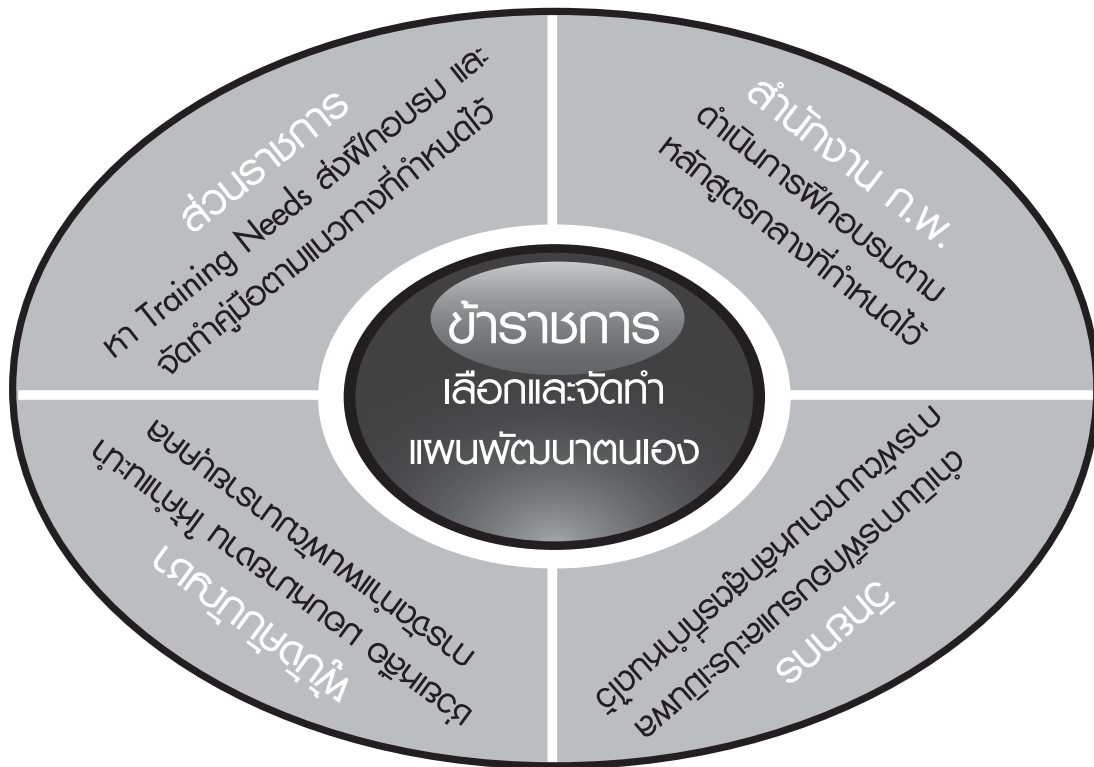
ส่วนราชการ
หา Training Needs ส่งฝึกอบรม และจัดทำคู่มือตามแนวทางที่กำหนดไว้

สำนักงาน ก.พ.
ดำเนินการฝึกอบรมตามหลักสูตรกลางที่กำหนดไว้

ข้าราชการ
เลือกและจัดทำแผนพัฒนาตนเอง

ผู้บังคับบัญชา
ช่วยเหลือ มอบหมายงาน ให้คำแนะนำการจัดทำแผนพัฒนาตนเอง

วิทยากร
ดำเนินการฝึกอบรมและประเมินผลการพัฒนาตามหลักสูตรที่กำหนดไว้